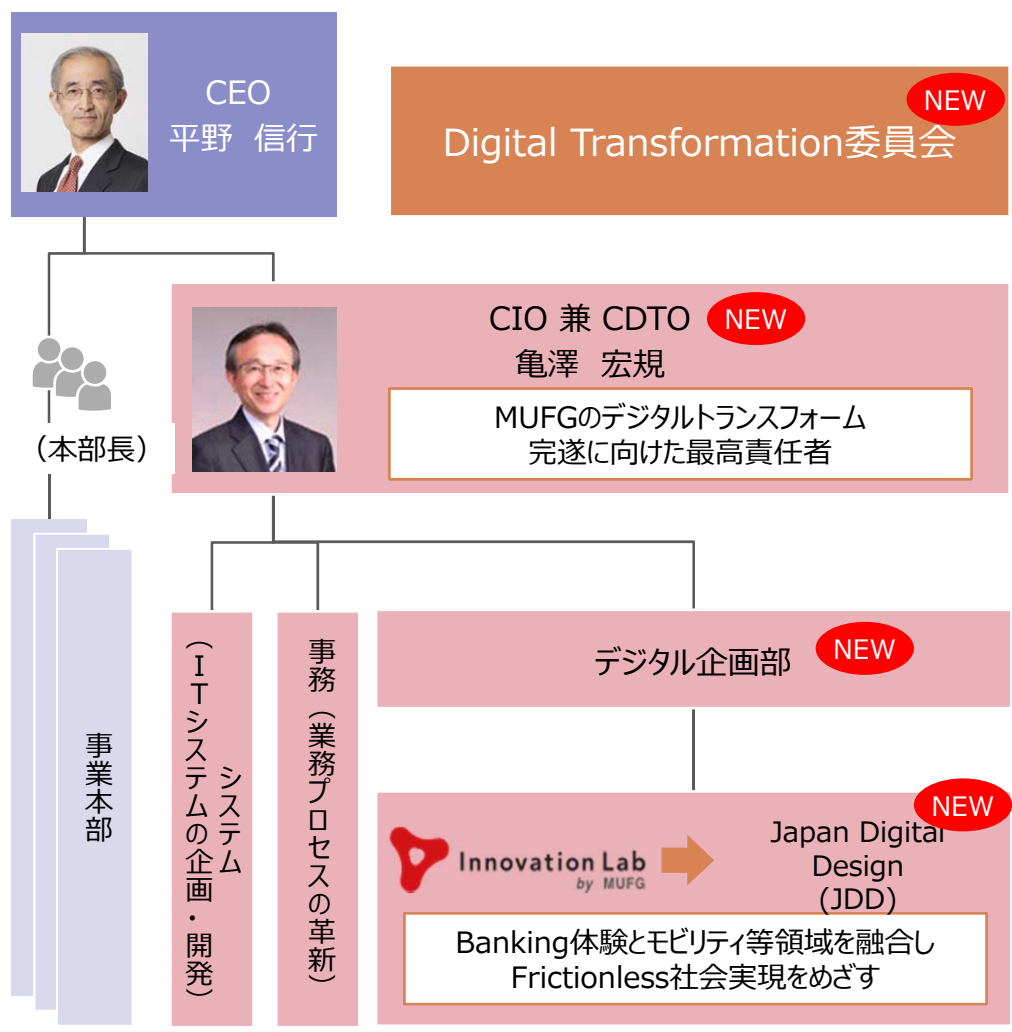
CEO
平野　信行

NEW
Digital Transformation委員会

CIO 兼 CDTO
NEW
亀澤　宏規

MUFGのデジタルトランスフォーム
完遂に向けた最高責任者

（本部長）

事業本部

システム
（ITシステムの企画・開発）

事務
（業務プロセスの革新）

デジタル企画部
NEW

NEW
Innovation Lab by MUFG
Japan Digital Design (JDD)

Banking体験とモビリティ等領域を融合し
Frictionless社会実現をめざす